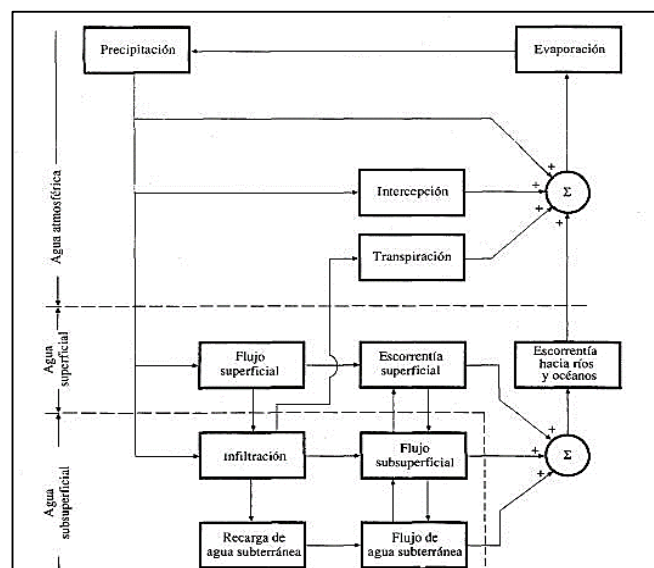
Agua atmosférica

Agua superficial

Agua subsuperficial

Precipitación

Evaporación

Intercepción

Transpiración

Σ

+

+

+

+

Flujo superficial

Escorrentía superficial

Escorrentía hacia ríos y océanos

Infiltración

Flujo subsuperficial

Σ

+

+

+

Recarga de agua subterránea

Flujo de agua subterránea